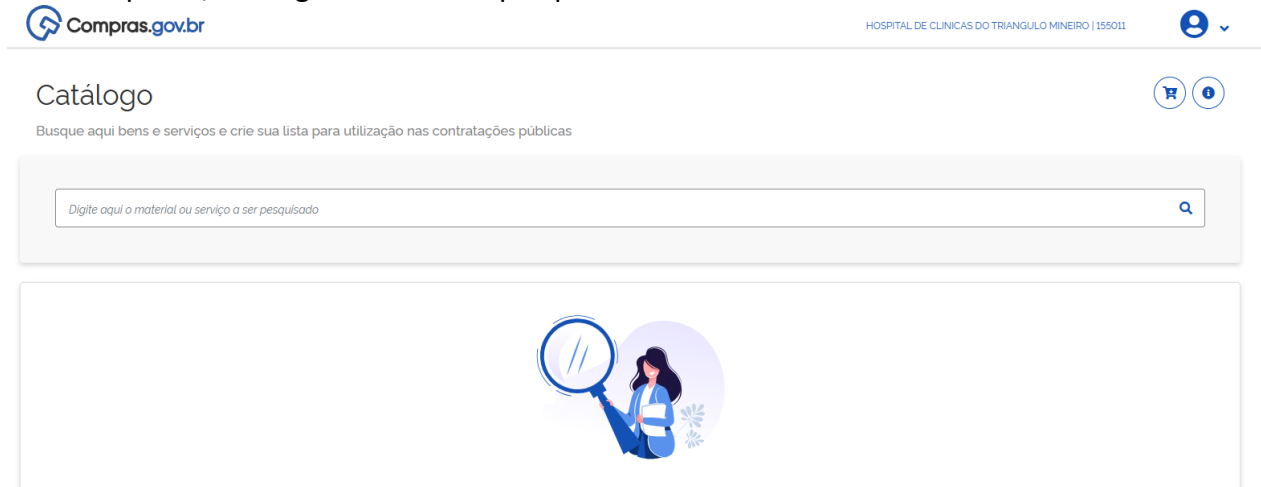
Compras.gov.br

HOSPITAL DE CLINICAS DO TRIANGULO MINEIRO | 155011

Catálogo

Busque aqui bens e serviços e crie sua lista para utilização nas contratações públicas

Digite aqui o material ou serviço a ser pesquisado